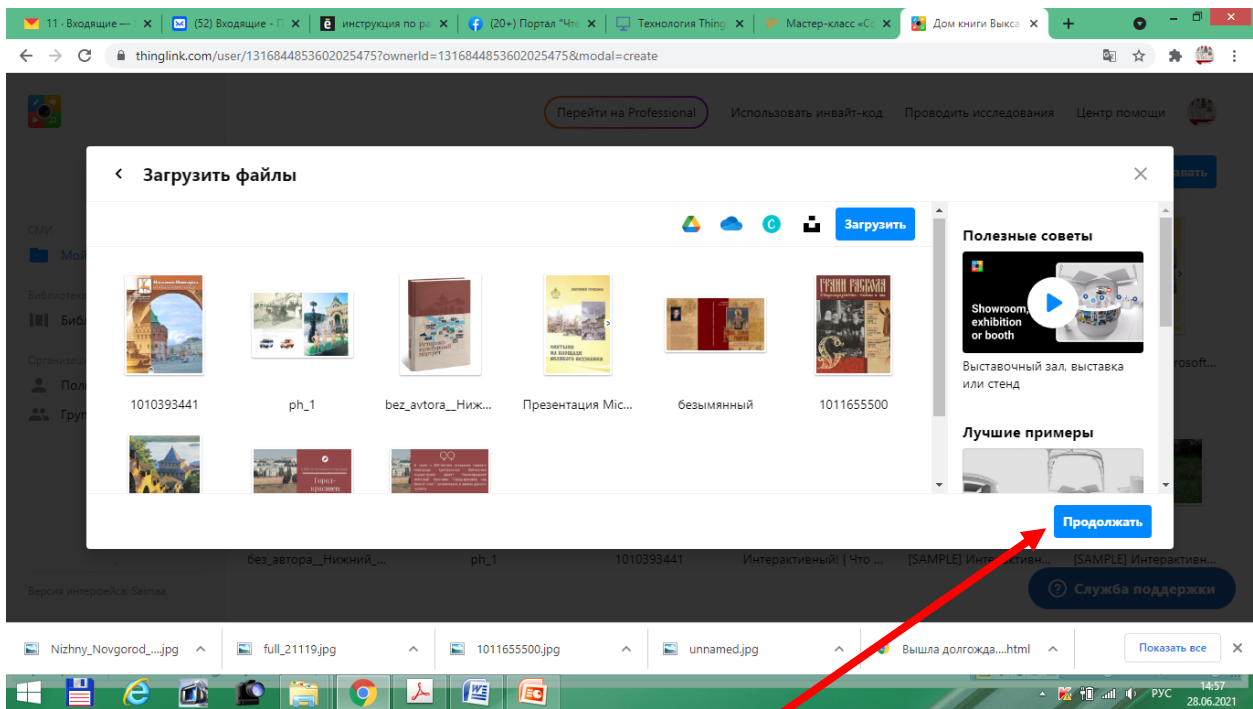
11 · Входящие — | (52) Входящие - | инструкция по р | (20+) Портал "Чт | Технология Thing | Мастер-класс «С | Дом книги Выкса

thinglink.com/user/1316844853602025475?ownerId=1316844853602025475&modal=create

Перейти на Professional | Использовать инвайт-код | Проводить исследования | Центр помощи

Загрузить файлы

Загрузить

1010393441 | ph_1 | bez_avtora__Ниж... | Презентация Mic... | безымянный | 1011655500

Полезные советы

Showroom, exhibition or booth

Выставочный зал, выставка или стенд

Лучшие примеры

Продолжать

без_автора__Нижний_... | ph_1 | 1010393441 | Интерактивный! | Что ... | [SAMPLE] Интерактив... | [SAMPLE] Интерактивн...

Служба поддержки

Nizhny_Novgorod_....jpg | full_21119.jpg | 1011655500.jpg | unnamed.jpg | Вышла долгожда....html | Показать все

РУС 14:57 28.06.2021